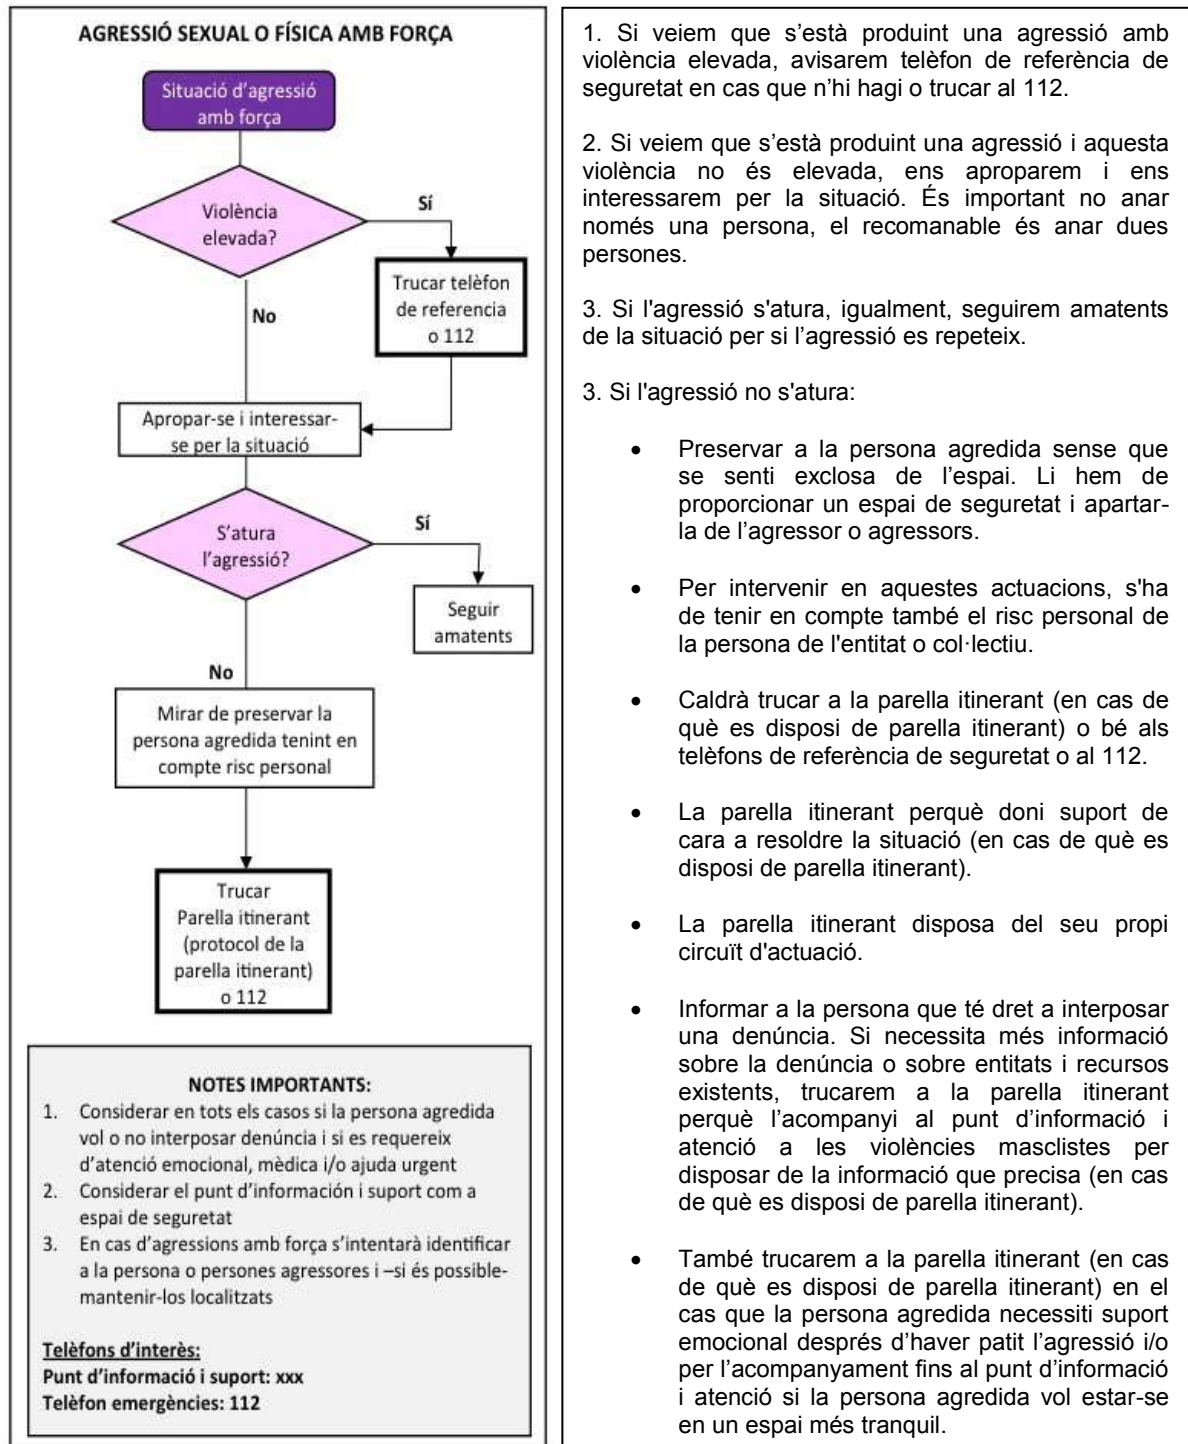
AGRESSIÓ SEXUAL O FÍSICA AMB FORÇA

Situació d'agressió amb força

Violència elevada?

Sí

Trucar telèfon de referencia o 112

No

Apropar-se i interessar-se per la situació

S'atura l'agressió?

Sí

Seguir amatents

No

Mirar de preservar la persona agredida tenint en compte risc personal

Trucar Parella itinerant (protocol de la parella itinerant) o 112

NOTES IMPORTANTS:
1. Considerar en tots els casos si la persona agredida vol o no interposar denúncia i si es requereix d'atenció emocional, mèdica i/o ajuda urgent
2. Considerar el punt d'información i suport com a espai de seguretat
3. En cas d'agressions amb força s'intentarà identificar a la persona o persones agressores i –si és possible- mantenir-los localitzats

Telèfons d'interès:
Punt d'informació i suport: xxx
Telèfon emergències: 112

1. Si veiem que s'està produint una agressió amb violència elevada, avisarem telèfon de referència de seguretat en cas que n'hi hagi o trucar al 112.

2. Si veiem que s'està produint una agressió i aquesta violència no és elevada, ens aproparem i ens interessarem per la situació. És important no anar només una persona, el recomanable és anar dues persones.

3. Si l'agressió s'atura, igualment, seguirem amatents de la situació per si l'agressió es repeteix.

3. Si l'agressió no s'atura:

• Preservar a la persona agredida sense que se senti exclosa de l'espai. Li hem de proporcionar un espai de seguretat i apartar-la de l'agressor o agressors.

• Per intervenir en aquestes actuacions, s'ha de tenir en compte també el risc personal de la persona de l'entitat o col·lectiu.

• Caldrà trucar a la parella itinerant (en cas de què es disposi de parella itinerant) o bé als telèfons de referència de seguretat o al 112.

• La parella itinerant perquè doni suport de cara a resoldre la situació (en cas de què es disposi de parella itinerant).

• La parella itinerant disposa del seu propi circuït d'actuació.

• Informar a la persona que té dret a interposar una denúncia. Si necessita més informació sobre la denúncia o sobre entitats i recursos existents, trucarem a la parella itinerant perquè l'acompanyi al punt d'informació i atenció a les violències masclistes per disposar de la informació que precisa (en cas de què es disposi de parella itinerant).

• També trucarem a la parella itinerant (en cas de què es disposi de parella itinerant) en el cas que la persona agredida necessiti suport emocional després d'haver patit l'agressió i/o per l'acompanyament fins al punt d'informació i atenció si la persona agredida vol estar-se en un espai més tranquil.